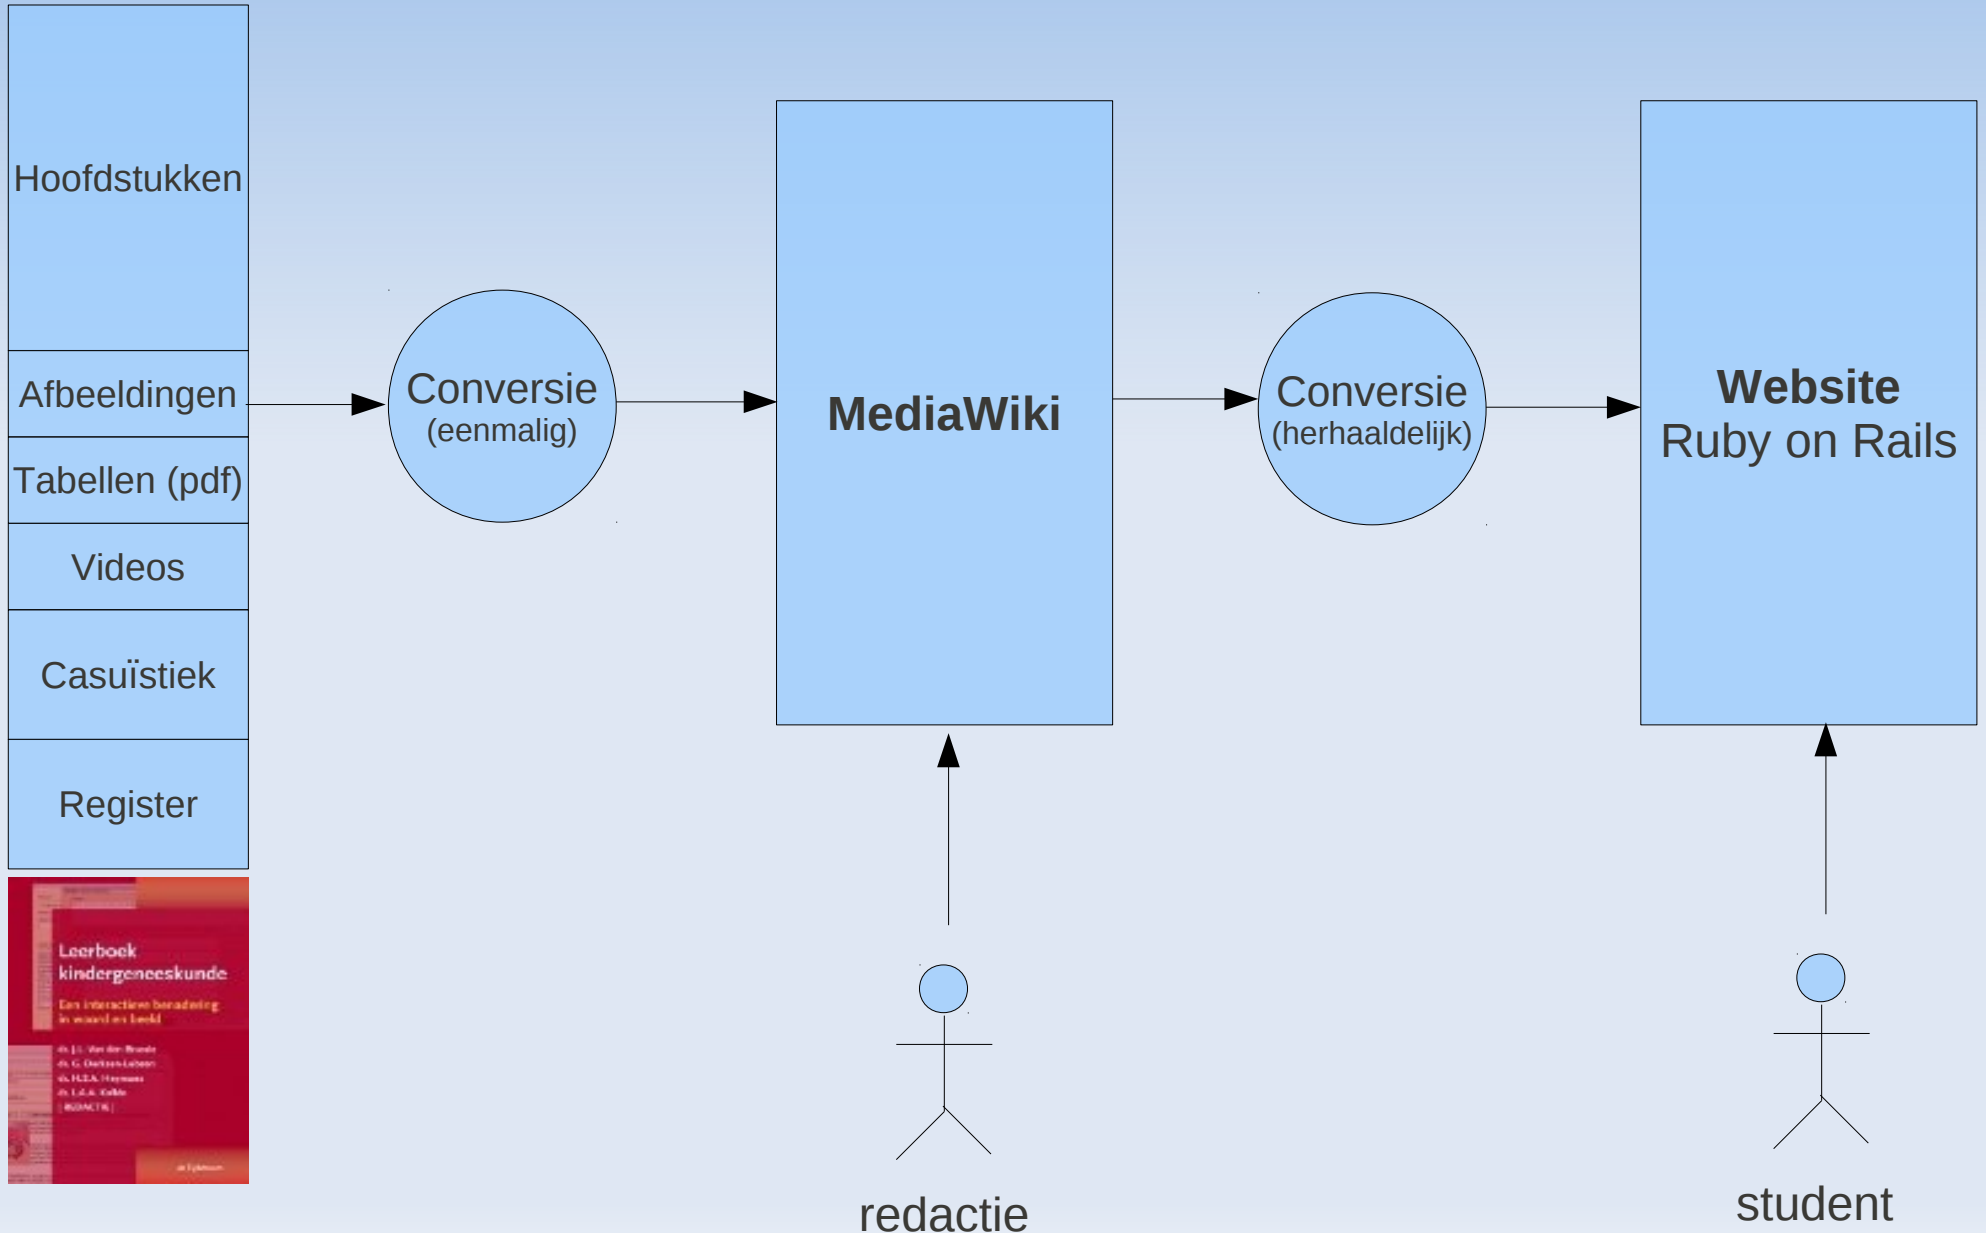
Hoofdstukken

Afbeeldingen

Tabellen (pdf)

Videos

Casuïstiek

Register

Leerboek kindergeneeskunde

Een interactieve benadering in woord en beeld

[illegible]

Conversie
(eenmalig)

MediaWiki

Conversie
(herhaaldelijk)

Website
Ruby on Rails

redactie

student